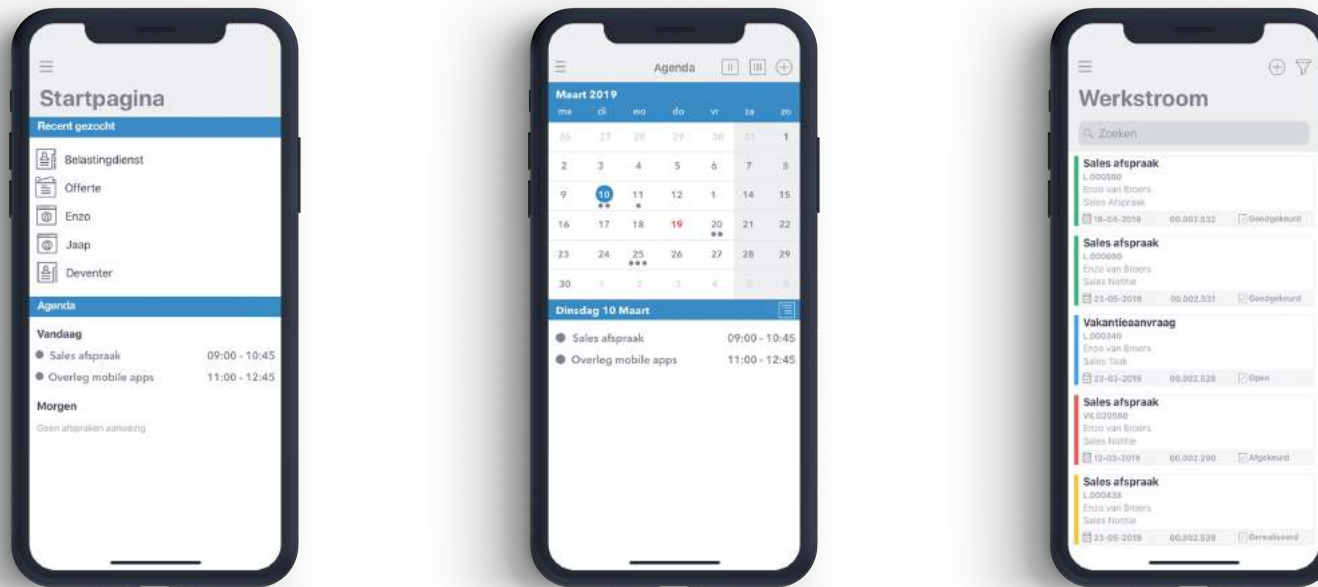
Startpagina

Recent gezocht

Belastingdienst

Offerte

Enzo

Jaap

Deventer

Agenda

Vandaag

Sales afspraak 09:00 - 10:45

Overleg mobile apps 11:00 - 12:45

Morgen

Geen afspraken aanwezig

Agenda

Maart 2019

| ma | di | wo | do | vr | za | zo |
|---|---|---|---|---|---|---|
| 26 | 27 | 28 | 29 | 30 | 31 | 1 |
| 2 | 3 | 4 | 5 | 6 | 7 | 8 |
| 9 | 10 | 11 | 12 | 1 | 14 | 15 |
| 16 | 17 | 18 | 19 | 20 | 21 | 22 |
| 23 | 24 | 25 | 26 | 27 | 28 | 29 |
| 30 | 1 | 2 | 3 | 4 | 5 | 6 |

Dinsdag 10 Maart

Sales afspraak 09:00 - 10:45

Overleg mobile apps 11:00 - 12:45

Werkstroom

Zoeken

Sales afspraak
L.000580
Enzo van Broers
Sales Afspraak
18-04-2019 00.002.532 Goedgekeurd

Sales afspraak
L.000680
Enzo van Broers
Sales Notitie
23-05-2019 00.002.531 Goedgekeurd

Vakantieaanvraag
L.000340
Enzo van Broers
Sales Taak
23-03-2019 00.002.528 Open

Sales afspraak
VK.020580
Enzo van Broers
Sales Notitie
12-03-2019 00.002.290 Afgekeurd

Sales afspraak
L.000438
Enzo van Broers
Sales Notitie
23-05-2019 00.002.539 Gerealiseerd